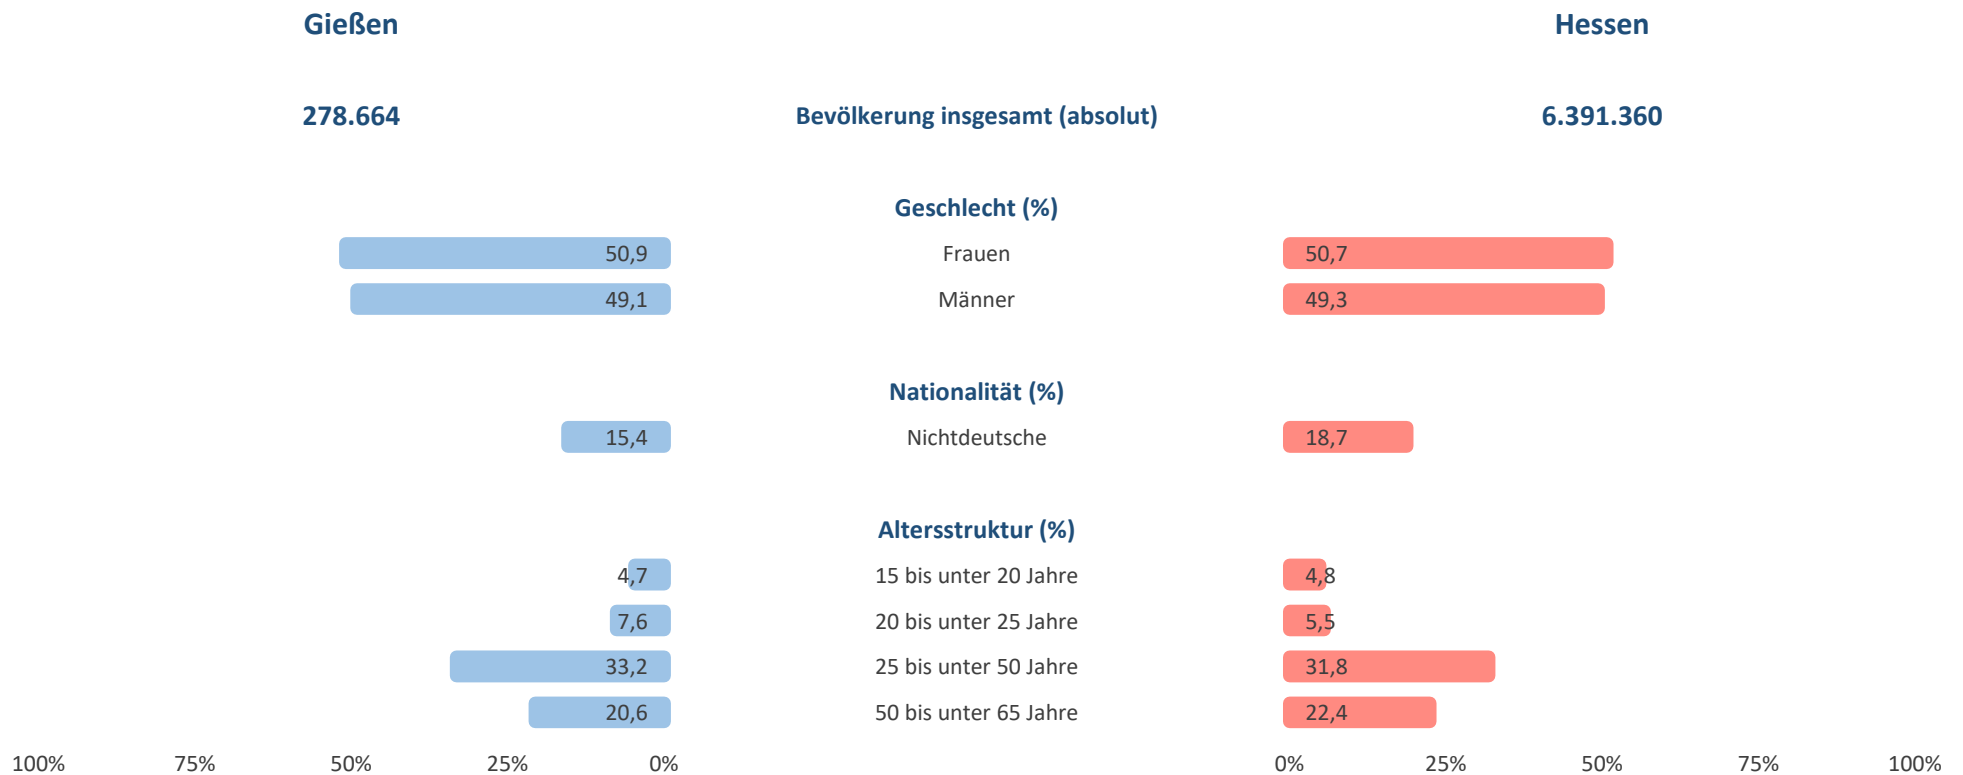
Gießen

Hessen

278.664

Bevölkerung insgesamt (absolut)

6.391.360

Geschlecht (%)

50,9 Frauen 50,7

49,1 Männer 49,3

Nationalität (%)

15,4 Nichtdeutsche 18,7

Altersstruktur (%)

4,7 15 bis unter 20 Jahre 4,8

7,6 20 bis unter 25 Jahre 5,5

33,2 25 bis unter 50 Jahre 31,8

20,6 50 bis unter 65 Jahre 22,4

100% 75% 50% 25% 0%

0% 25% 50% 75% 100%